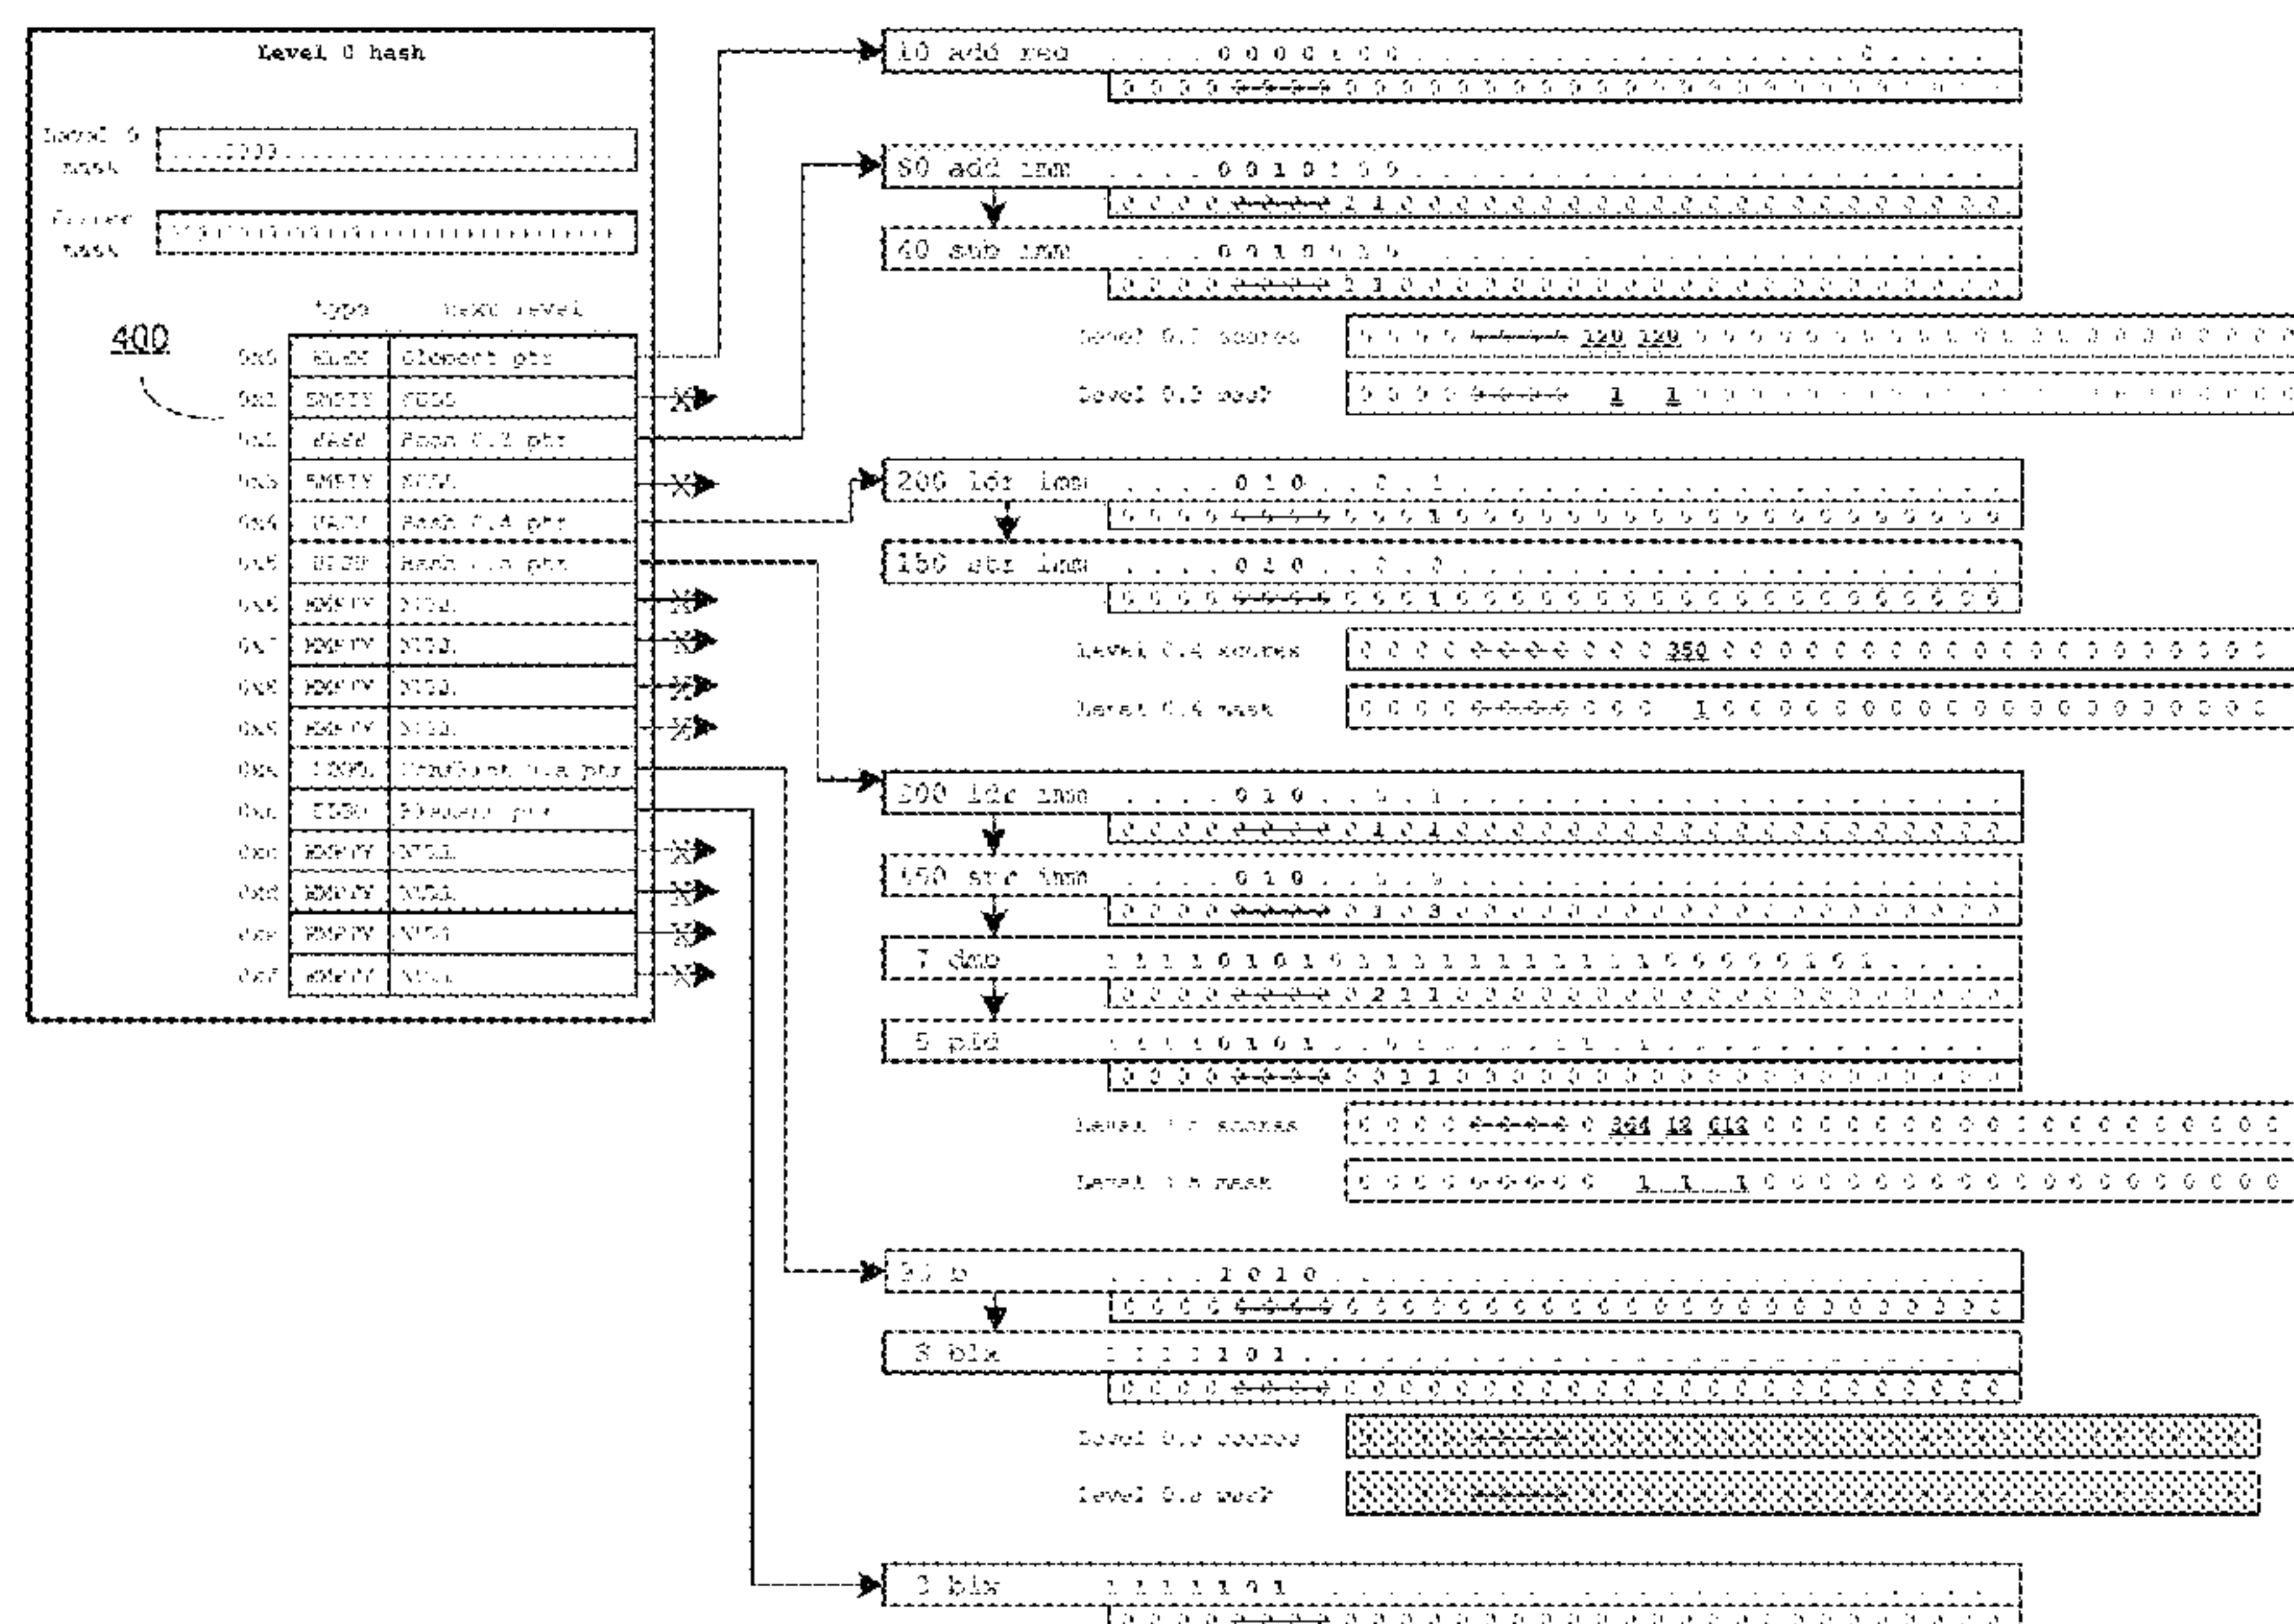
Level 0 hash

Level 0 mask ....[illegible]....

Filter mask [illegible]

type next level

400

| | type | next level |
|---|---|---|
| 0x0 | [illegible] | Element ptr |
| 0x1 | EMPTY | NULL |
| 0x2 | HASH | Hash 0.2 ptr |
| 0x3 | EMPTY | NULL |
| 0x4 | HASH | Hash 0.4 ptr |
| 0x5 | HASH | Hash 0.5 ptr |
| 0x6 | EMPTY | NULL |
| 0x7 | EMPTY | NULL |
| 0x8 | EMPTY | NULL |
| 0x9 | EMPTY | NULL |
| 0xa | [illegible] | Conflict 0.a ptr |
| 0xb | ELEM | Element ptr |
| 0xc | EMPTY | NULL |
| 0xd | EMPTY | NULL |
| 0xe | EMPTY | NULL |
| 0xf | EMPTY | NULL |

10 add reg

80 add imm . . . . 0 0 1 0 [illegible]

40 sub imm . . . . 0 0 1 0 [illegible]

Level 0.2 scores 120 120

Level 0.2 mask 1 1

200 ldr imm . . . . 0 1 0 . . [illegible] . 1

150 str imm . . . . 0 1 0 . . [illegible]

Level 0.4 scores 350

Level 0.4 mask 1

200 ldr imm . . . . 0 1 0 . . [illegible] . 1

150 str imm . . . . 0 1 0

7 dmb

5 pld

Level 0.5 scores 364 12 612

Level 0.5 mask 1 1 1

50 b . . . . 1 0 1 0

3 blx

Level 0.a scores

Level 0.a mask

2 blx